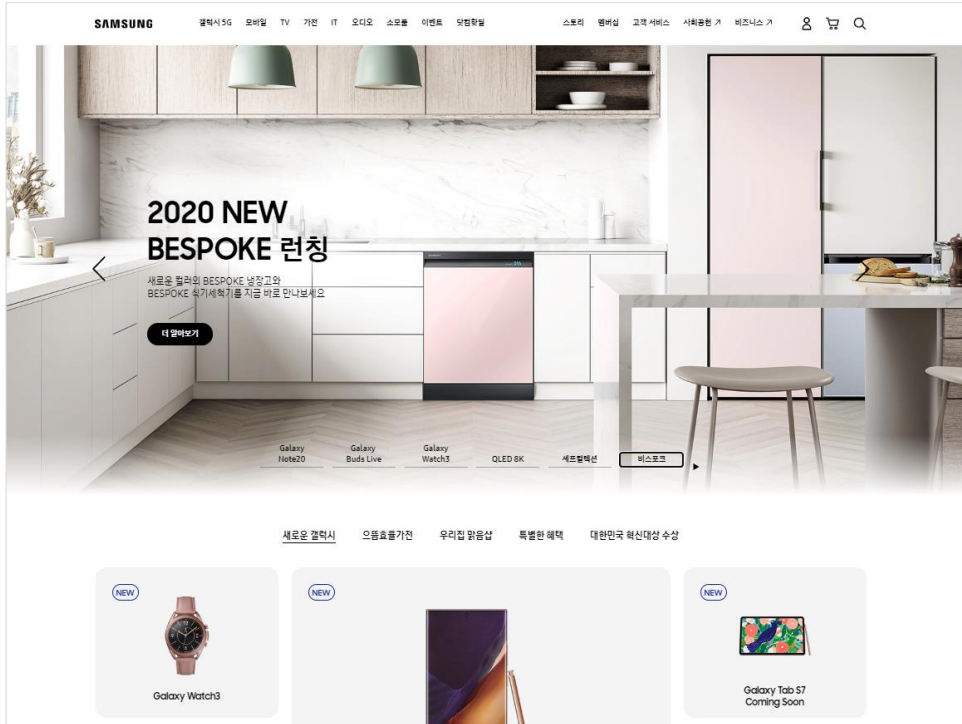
SAMSUNG 갤럭시 5G 모바일 TV 가전 IT 오디오 소모품 이벤트 닷컴혜택 스토리 멤버십 고객 서비스 사회공헌 ↗ 비즈니스 ↗

2020 NEW
BESPOKE 런칭

새로운 컬러의 BESPOKE 냉장고와
BESPOKE 식기세척기를 지금 바로 만나보세요

더 알아보기

Galaxy Note20
Galaxy Buds Live
Galaxy Watch3
QLED 8K
세프컬렉션
비스포크

새로운 갤럭시 으뜸효율가전 우리집 맑음샵 특별한 혜택 대한민국 혁신대상 수상

NEW
Galaxy Watch3

NEW

NEW
Galaxy Tab S7
Coming Soon